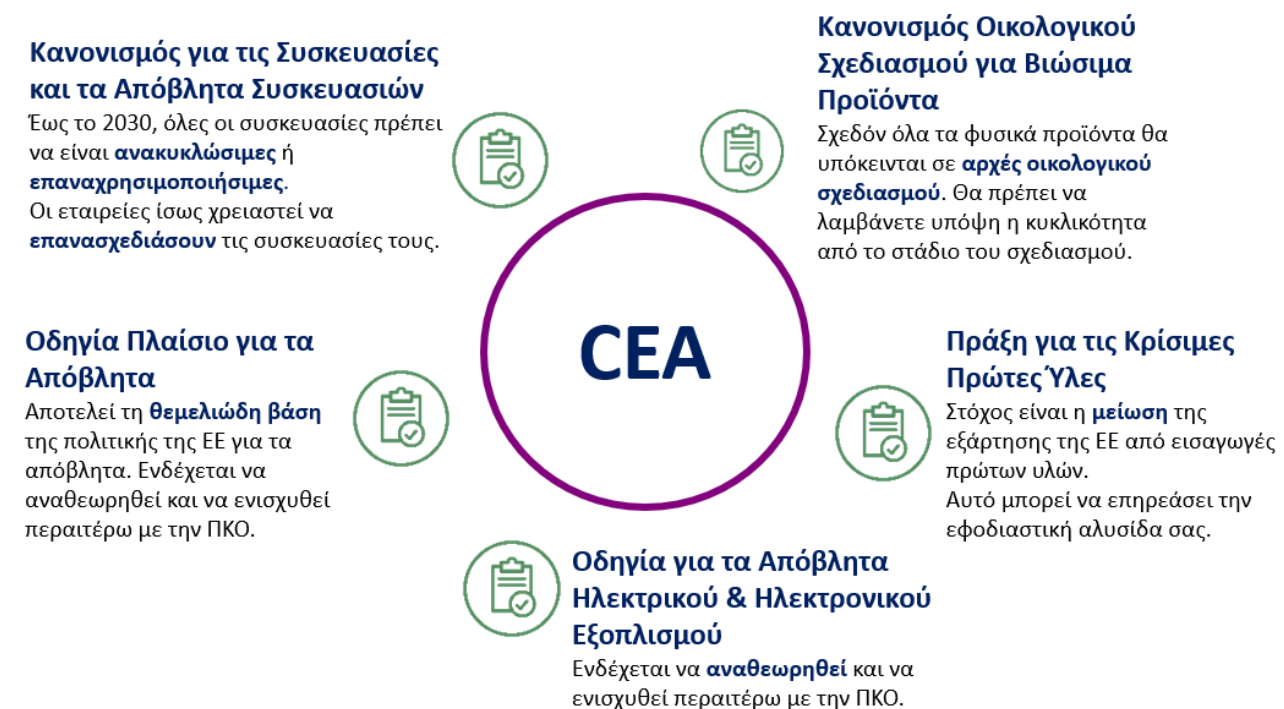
Κανονισμός για τις Συσκευασίες και τα Απόβλητα Συσκευασιών
Έως το 2030, όλες οι συσκευασίες πρέπει να είναι ανακυκλώσιμες ή επαναχρησιμοποιήσιμες. Οι εταιρείες ίσως χρειαστεί να επανασχεδιάσουν τις συσκευασίες τους.

Κανονισμός Οικολογικού Σχεδιασμού για Βιώσιμα Προϊόντα
Σχεδόν όλα τα φυσικά προϊόντα θα υπόκεινται σε αρχές οικολογικού σχεδιασμού. Θα πρέπει να λαμβάνετε υπόψη η κυκλικότητα από το στάδιο του σχεδιασμού.

CEA

Οδηγία Πλαίσιο για τα Απόβλητα
Αποτελεί τη θεμελιώδη βάση της πολιτικής της ΕΕ για τα απόβλητα. Ενδέχεται να αναθεωρηθεί και να ενισχυθεί περαιτέρω με την ΠΚΟ.

Πράξη για τις Κρίσιμες Πρώτες Ύλες
Στόχος είναι η μείωση της εξάρτησης της ΕΕ από εισαγωγές πρώτων υλών. Αυτό μπορεί να επηρεάσει την εφοδιαστική αλυσίδα σας.

Οδηγία για τα Απόβλητα Ηλεκτρικού & Ηλεκτρονικού Εξοπλισμού
Ενδέχεται να αναθεωρηθεί και να ενισχυθεί περαιτέρω με την ΠΚΟ.